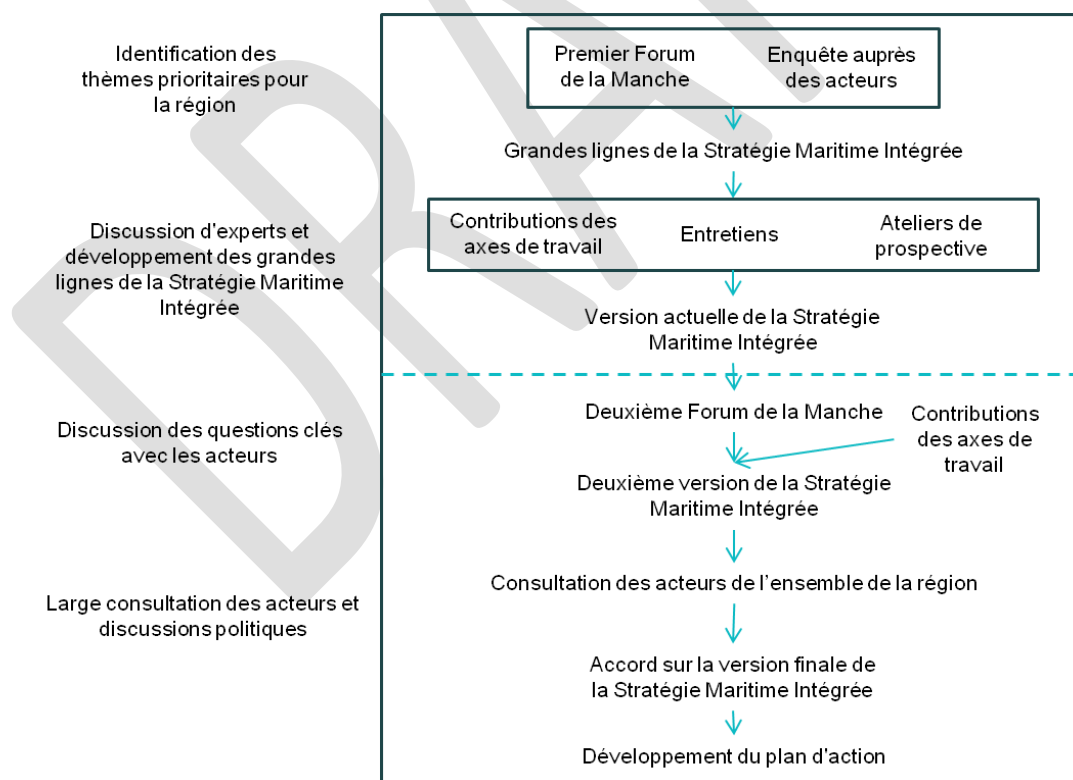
Identification des thèmes prioritaires pour la région

Premier Forum de la Manche

Enquête auprès des acteurs

Grandes lignes de la Stratégie Maritime Intégrée

Discussion d'experts et développement des grandes lignes de la Stratégie Maritime Intégrée

Contributions des axes de travail

Entretiens

Ateliers de prospective

Version actuelle de la Stratégie Maritime Intégrée

Discussion des questions clés avec les acteurs

Deuxième Forum de la Manche

Contributions des axes de travail

Deuxième version de la Stratégie Maritime Intégrée

Large consultation des acteurs et discussions politiques

Consultation des acteurs de l'ensemble de la région

Accord sur la version finale de la Stratégie Maritime Intégrée

Développement du plan d'action

DRAFT